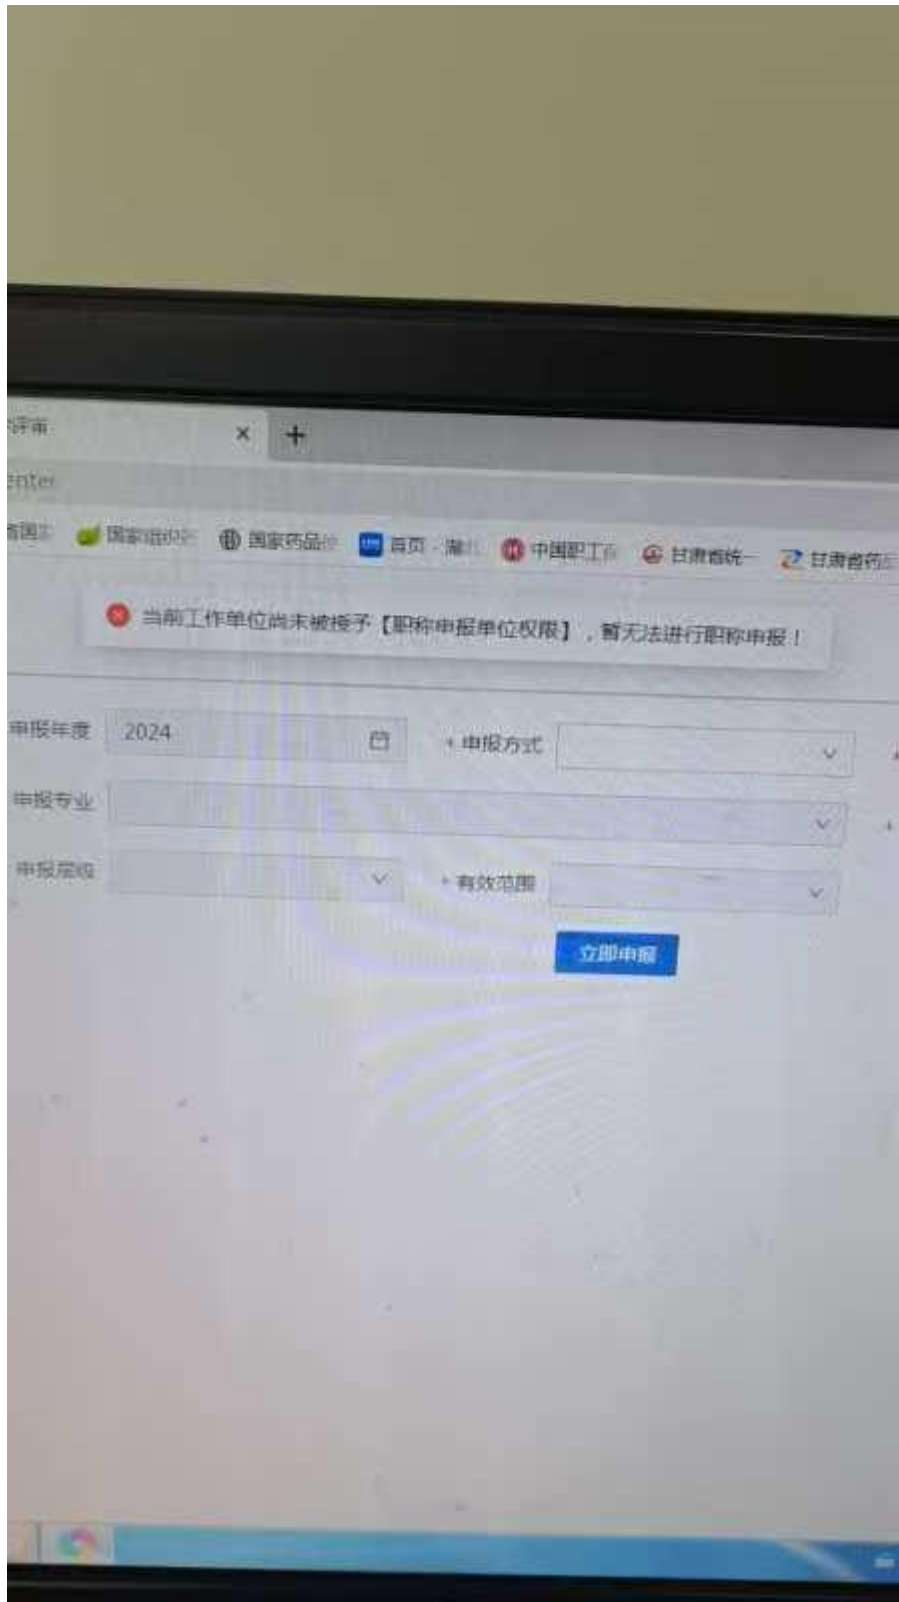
评审 ×
+

enter

省国 国家组织 国家药品 首页 · 湖 中国职工 甘肃省统一 甘肃省药

当前工作单位尚未被授予【职称申报单位权限】，暂无法进行职称申报！

申报年度 2024
* 申报方式

申报专业

申报层级
* 有效范围

立即申报